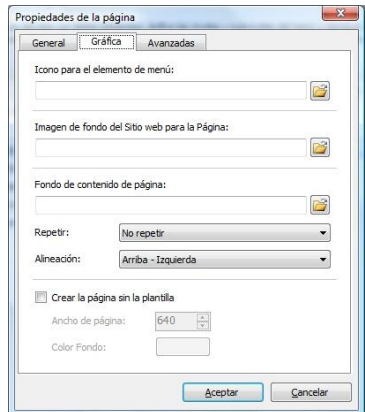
Propiedades de la página

General
Gráfica
Avanzadas

Icono para el elemento de menú:

Imagen de fondo del Sitio web para la Página:

Fondo de contenido de página:

Repetir:
No repetir

Alineación:
Arriba - Izquierda

Crear la página sin la plantilla

Ancho de página:
640

Color Fondo:

Aceptar
Cancelar